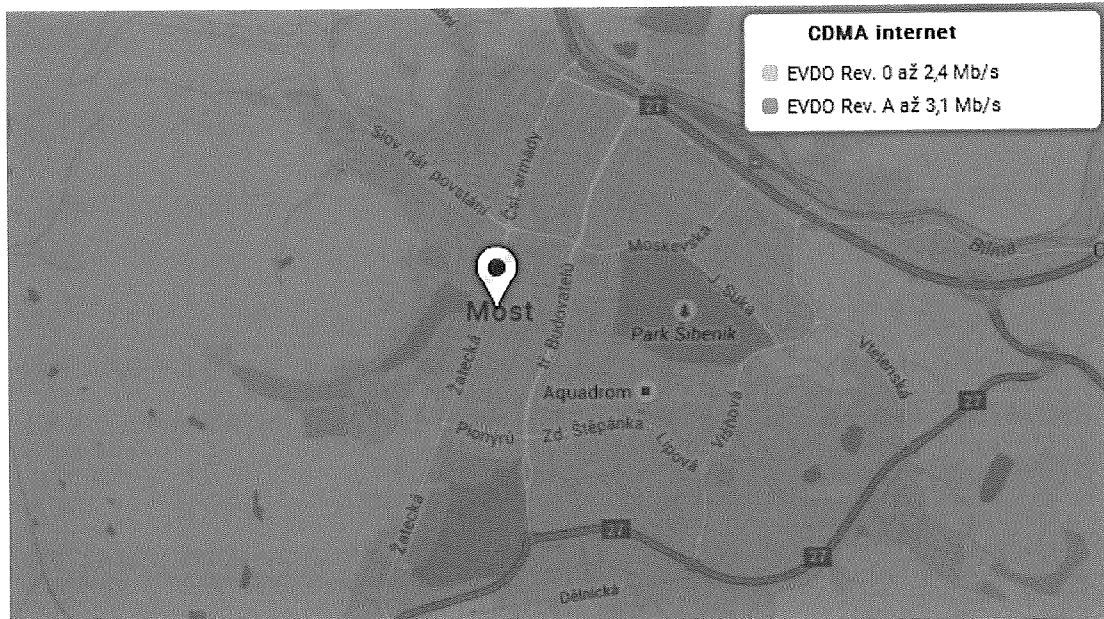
CDMA internet
EVDO Rev. 0 až 2,4 Mb/s
EVDO Rev. A až 3,1 Mb/s

27
Slov. nár. povstání
Čsl. armády
Moskevská
Bílina
Most
J. Suka
Park Šibeník
tř. Budovatelů
Žatecká
Vtelenská
27
Aquadrom
Pionýrů
Zd. Štěpánka
Lipová
Višňová
Žatecká
27
27
Dělnická